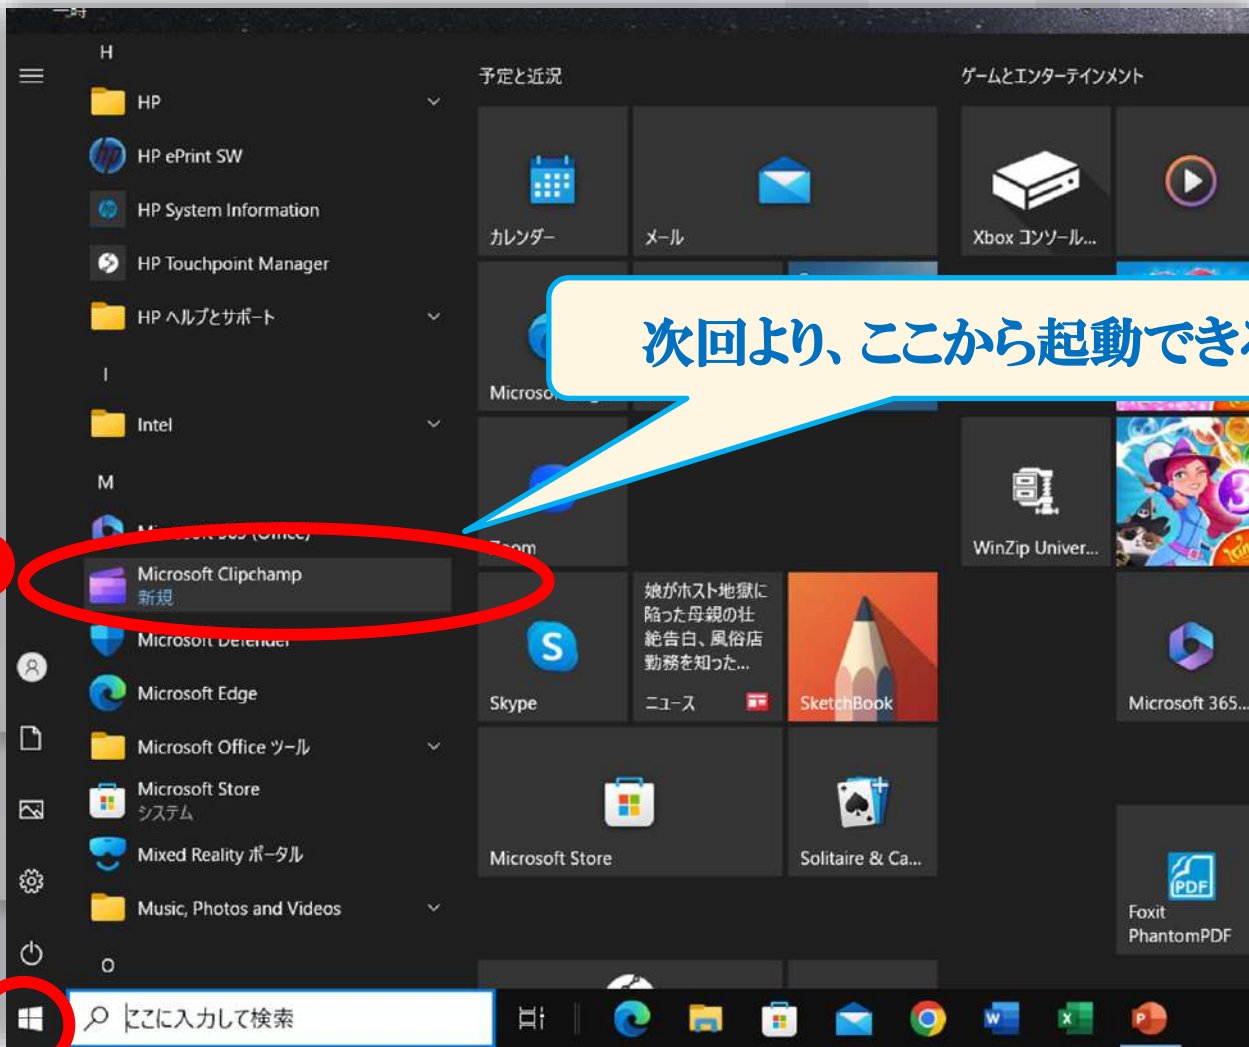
H

HP

HP ePrint SW

HP System Information

HP Touchpoint Manager

HP ヘルプとサポート

I

Intel

M

Microsoft Clipchamp
新規

Microsoft Edge

Microsoft Office ツール

Microsoft Store
システム

Mixed Reality ポータル

Music, Photos and Videos

O

予定と近況

カレンダー

メール

Microso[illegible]

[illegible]om

Skype

娘がホスト地獄に陥った母親の壮絶告白、風俗店勤務を知った...
ニュース

SketchBook

Microsoft Store

Solitaire & Ca...

ゲームとエンターテインメント

Xbox コンソール...

WinZip Univer...

Microsoft 365...

Foxit PhantomPDF

次回より、ここから起動でき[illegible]

ここに入力して検索